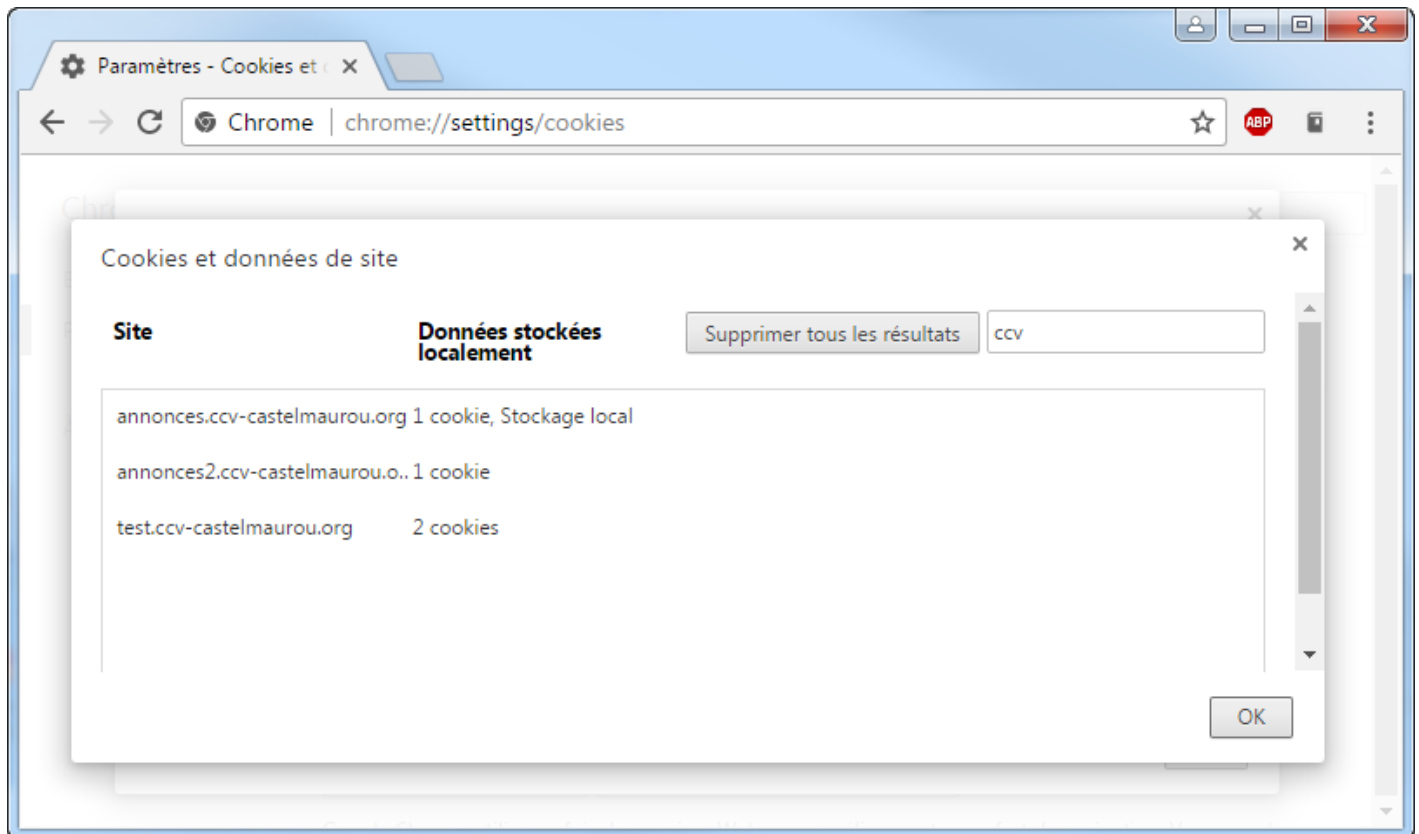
Paramètres - Cookies et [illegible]

Chrome | chrome://settings/cookies

ABP

Cookies et données de site

| Site | Données stockées localement |
|---|---|
| annonces.ccv-castelmaurou.org | 1 cookie, Stockage local |
| annonces2.ccv-castelmaurou.o.. | 1 cookie |
| test.ccv-castelmaurou.org | 2 cookies |

Supprimer tous les résultats

ccv

OK